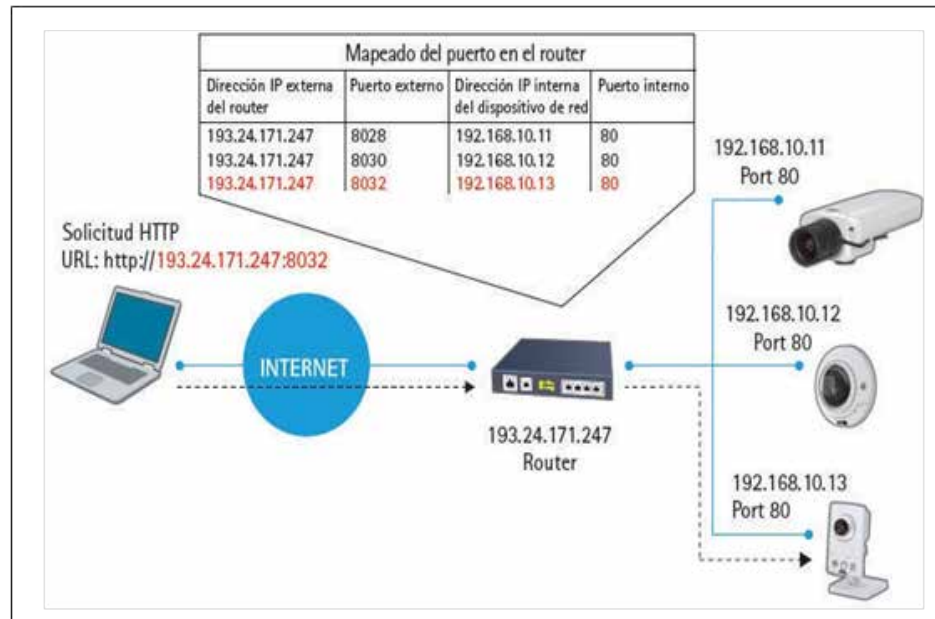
Mapeado del puerto en el router

| Dirección IP externa del router | Puerto externo | Dirección IP interna del dispositivo de red | Puerto interno |
|---|---|---|---|
| 193.24.171.247 | 8028 | 192.168.10.11 | 80 |
| 193.24.171.247 | 8030 | 192.168.10.12 | 80 |
| 193.24.171.247 | 8032 | 192.168.10.13 | 80 |

Solicitud HTTP
URL: http://193.24.171.247:8032

INTERNET

193.24.171.247
Router

192.168.10.11
Port 80

192.168.10.12
Port 80

192.168.10.13
Port 80